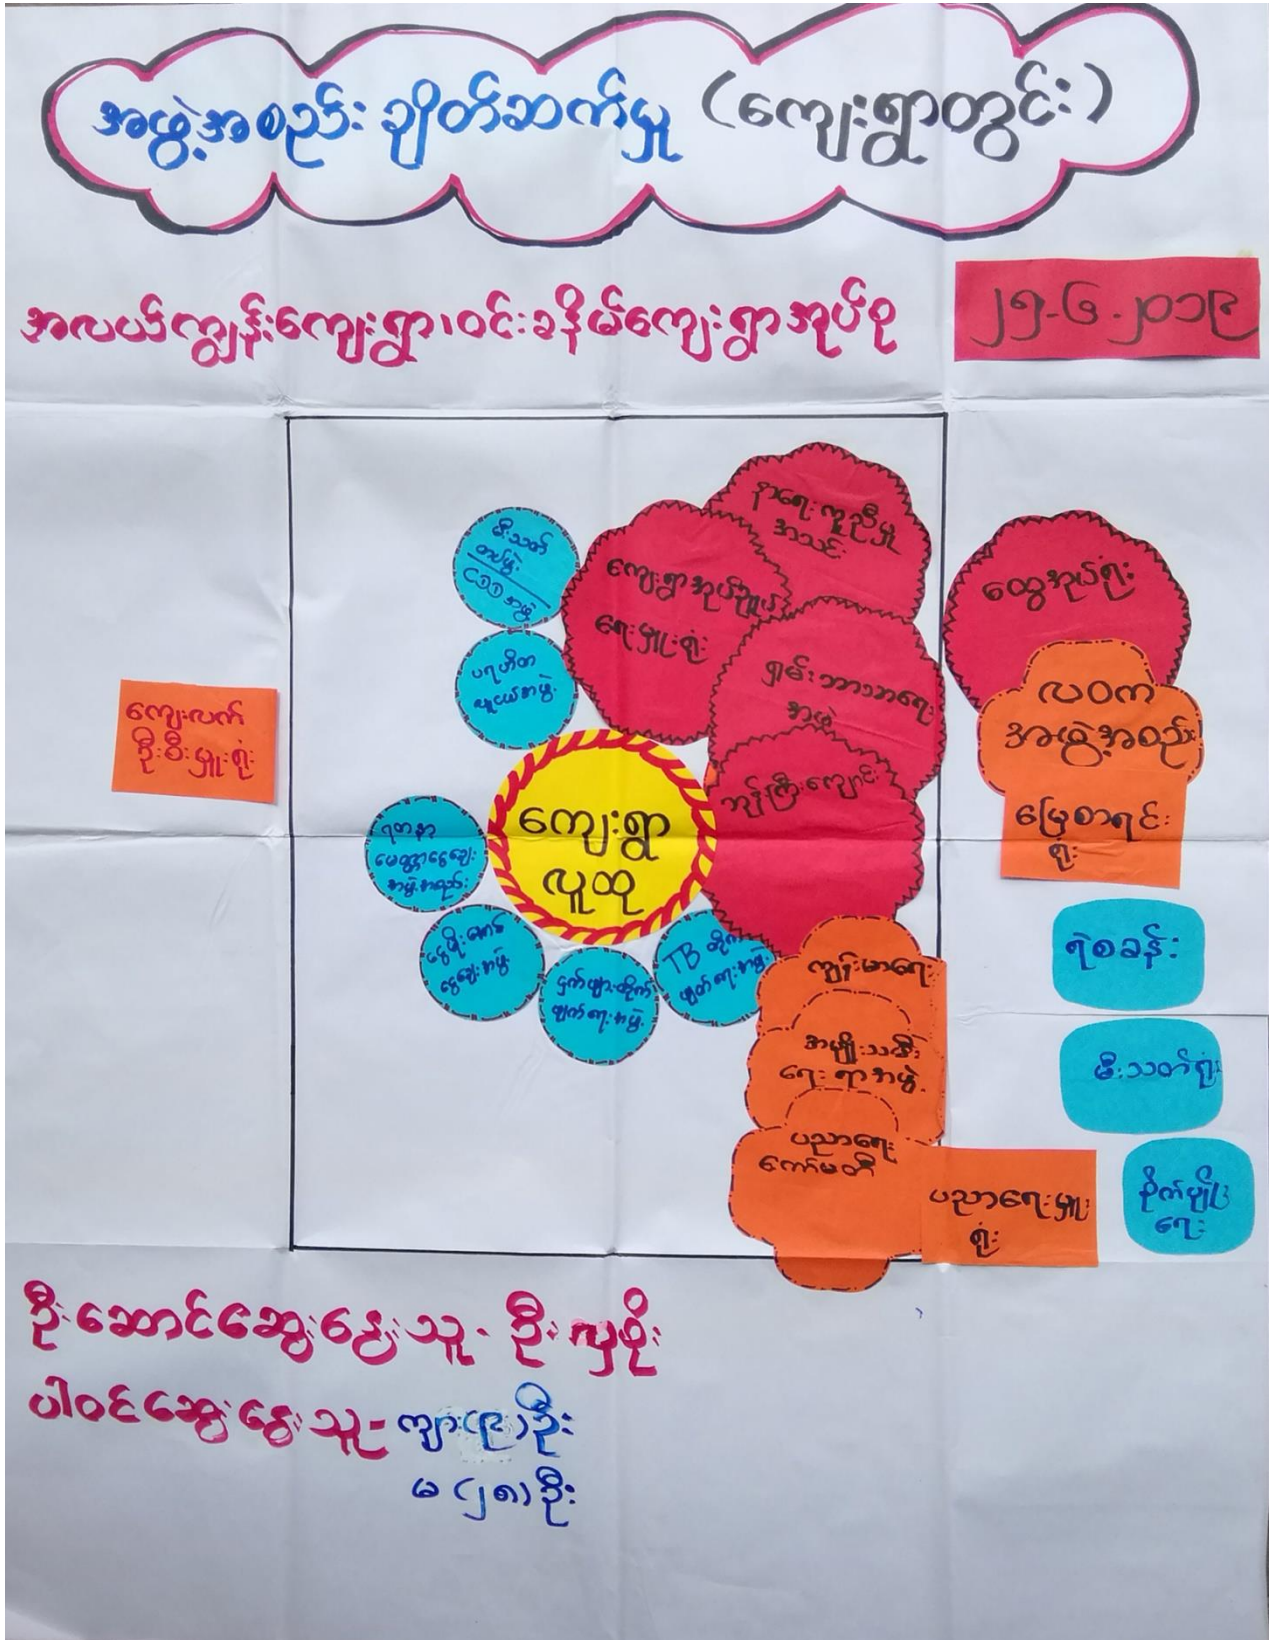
အဖွဲ့အစည်း ချိတ်ဆက်မှု (ကျေးရွာတွင်း)

အလယ်ကျွန်းကျေးရွာဝင်းခနိမ်ကျေးရွာအုပ်စု

၂၅-၆-၂၀၁၉

မီးသတ် တပ်ဖွဲ့ (၁၁) ဦး

ပဂုဏ်တ မွေးမြူရေးအဖွဲ့

ရွာရေးကူညီမှု အသင်း

ကျေးရွာအုပ်ချုပ်ရေး မှူးရုံး

ရှမ်းဘာသာရေးအဖွဲ့

ဘုန်းကြီးကျောင်း

တွေ့အုပ်ရုံး

ပဝက အဖွဲ့အစည်း

မြေစာရင်း ရုံး

ကျေးလက် ဒိုးစီးမှူးရုံး

ဂါတာ မေတ္တာရှေ့ အဖွဲ့အစည်း

ကျေးရွာ လူထု

မွေးမီးကောင် ရှေ့ဆောင်အဖွဲ့

ဒုက်ကျော်ဆိုင်ကယ် ဖွတ်ရေးအဖွဲ့

TB ဆိုင်ရာ ဖွတ်ရေးအဖွဲ့

ကျန်းမာရေး

အမျိုးသမီး ရေးရာအဖွဲ့

ပညာရေး ကော်မတီ

ပညာရေးမှူး ရုံး

ရဲစခန်း

မီးသတ်ရုံး

စိုက်ပျိုး ရေး

ဦးဆောင်ဆွေးနွေးသူ - ဦးကျော်

ပါဝင်ဆွေးနွေးသူ - ကျား (၃) ဦး
မ (၂၈) ဦး